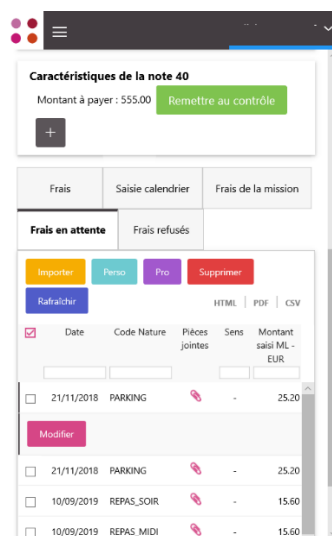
Caractéristiques de la note 40

Montant à payer : 555.00 Remettre au contrôle

+

Frais | Saisie calendrier | Frais de la mission

Frais en attente | Frais refusés

Importer Perso Pro Supprimer

Rafraîchir

HTML | PDF | CSV

| | Date | Code Nature | Pièces jointes | Sens | Montant saisi ML - EUR |
|---|---|---|---|---|---|
| ☐ | 21/11/2018 | PARKING | | - | 25.20 |

Modifier

| | Date | Code Nature | Pièces jointes | Sens | Montant saisi ML - EUR |
|---|---|---|---|---|---|
| ☐ | 21/11/2018 | PARKING | | - | 25.20 |
| ☐ | 10/09/2019 | REPAS_SOIR | | - | 15.60 |
| ☐ | 10/09/2019 | REPAS_MIDI | | - | 15.60 |